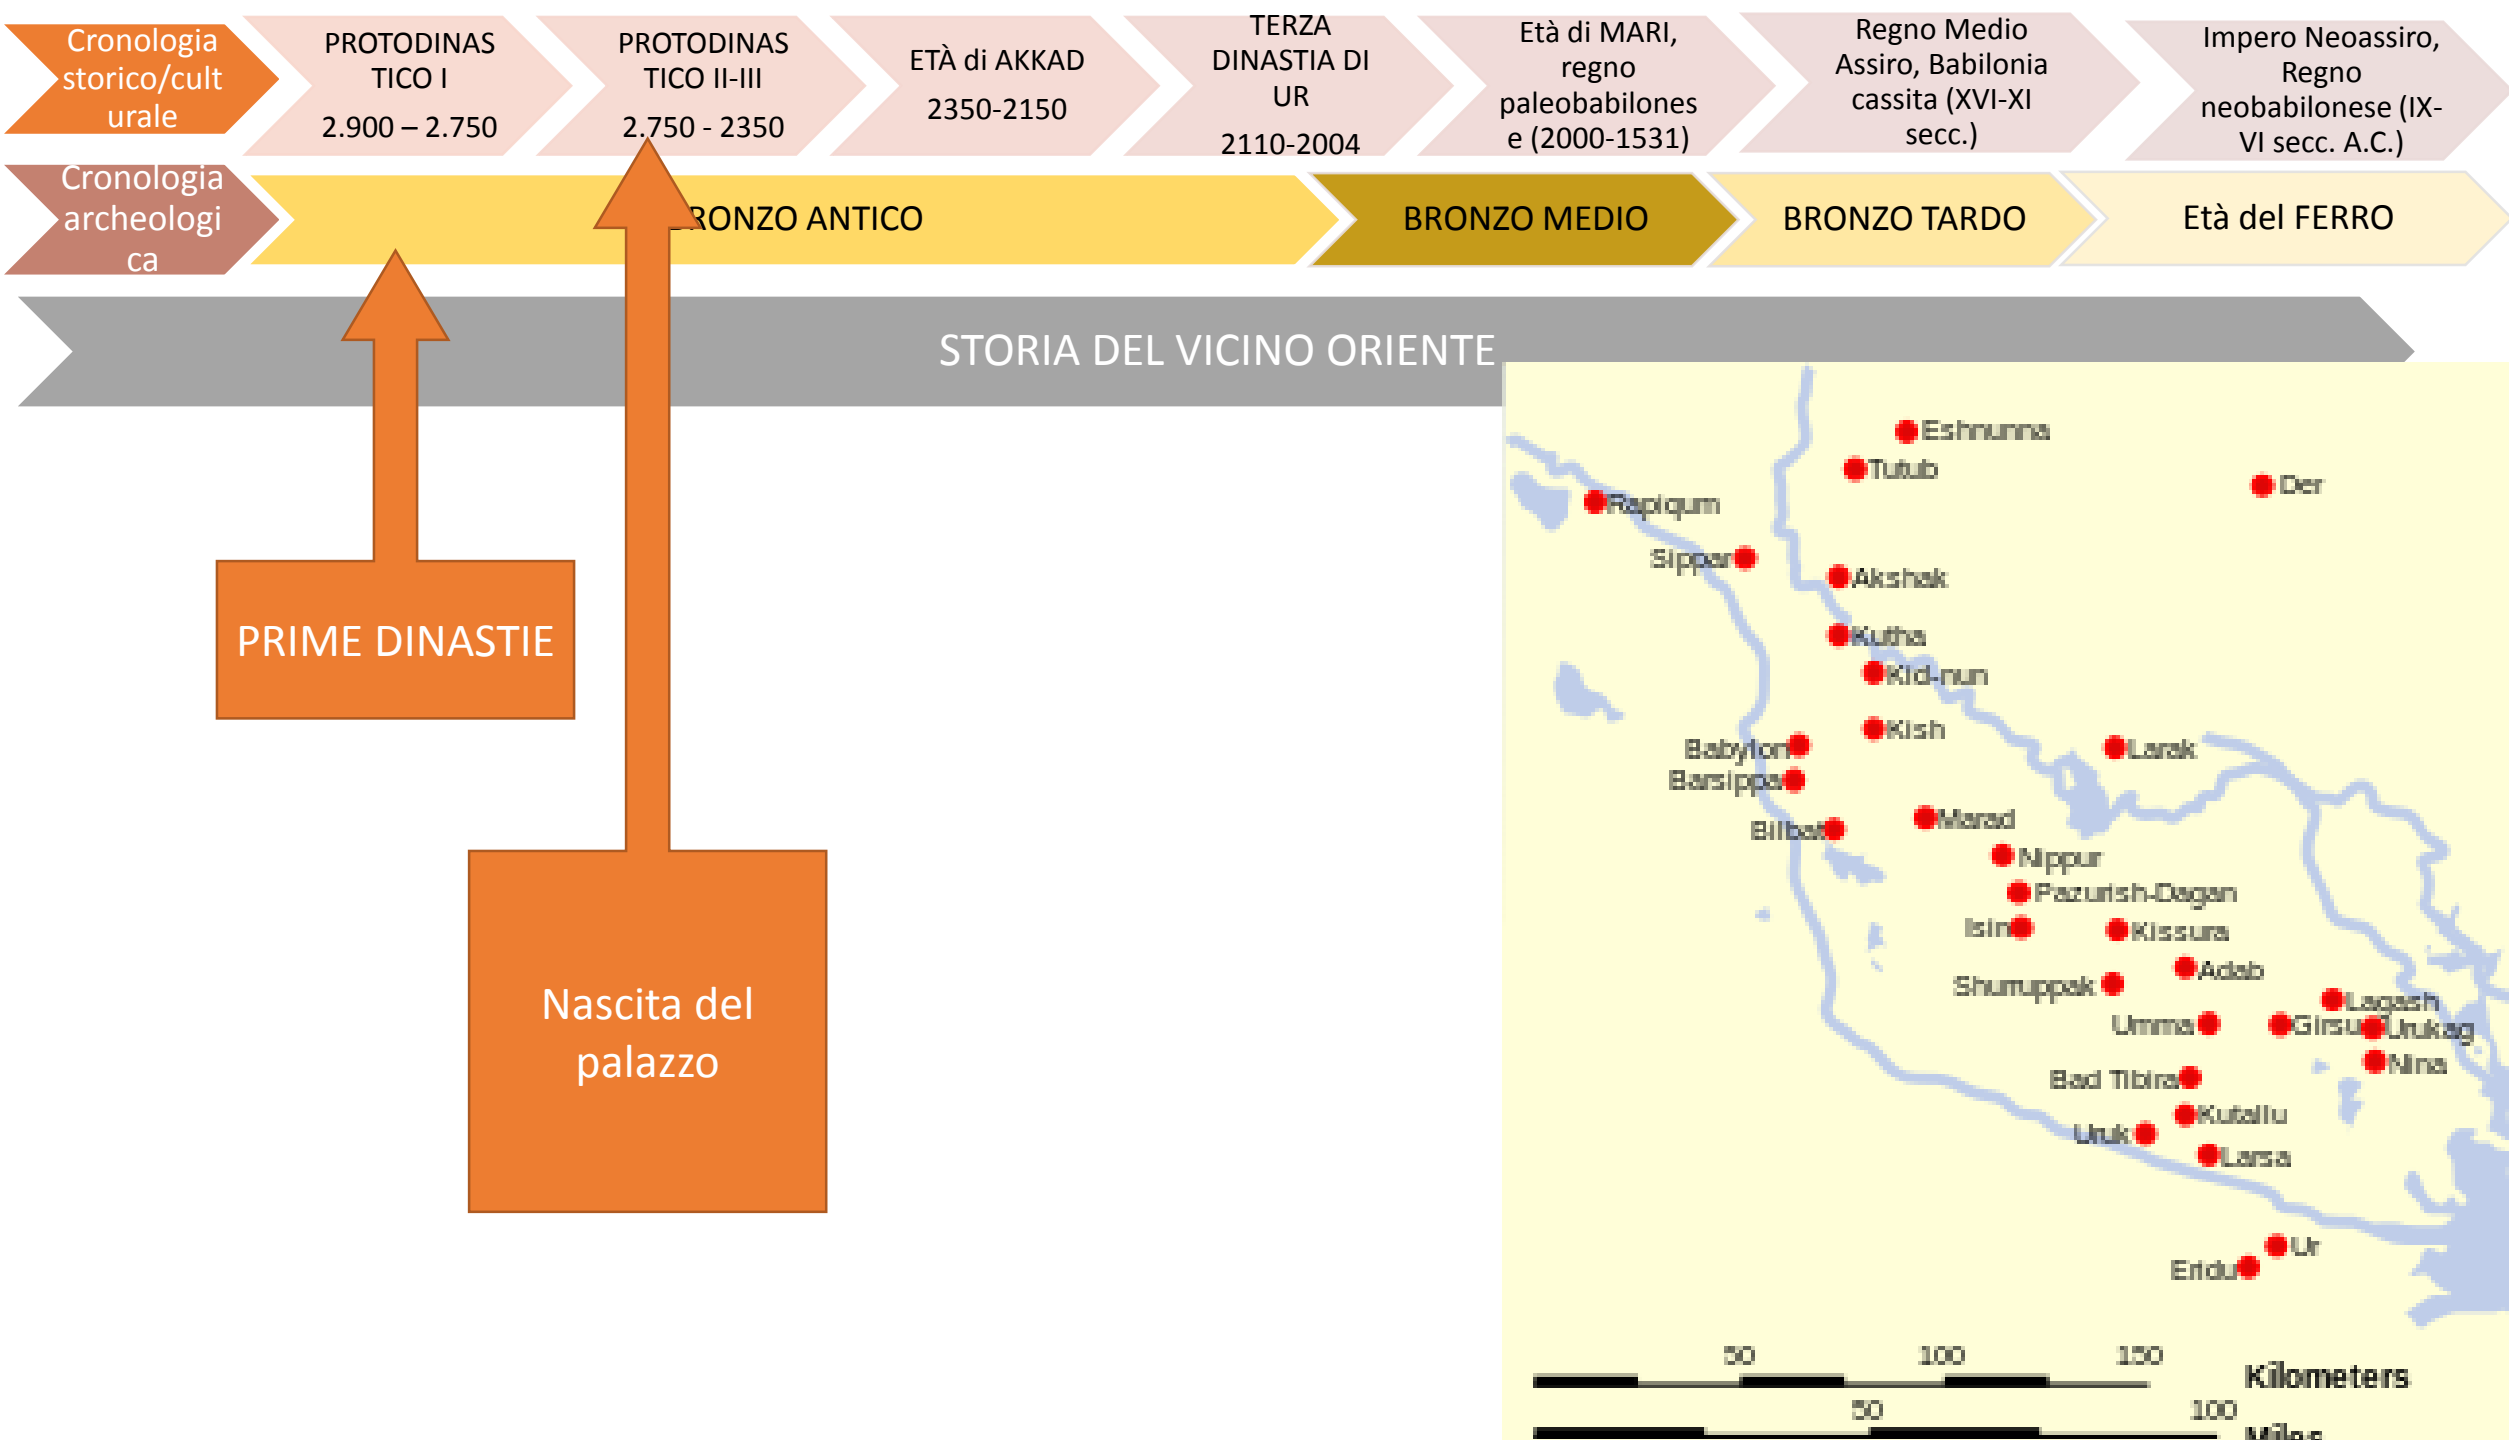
Cronologia storico/culturale

PROTODINASTICO I
2.900 – 2.750

PROTODINASTICO II-III
2.750 - 2350

ETÀ di AKKAD
2350-2150

TERZA DINASTIA DI UR
2110-2004

Età di MARI, regno paleobabilonese (2000-1531)

Regno Medio Assiro, Babilonia cassita (XVI-XI secc.)

Impero Neoassiro, Regno neobabilonese (IX-VI secc. A.C.)

Cronologia archeologica

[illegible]RONZO ANTICO

BRONZO MEDIO

BRONZO TARDO

Età del FERRO

STORIA DEL VICINO ORIENTE

PRIME DINASTIE

Nascita del palazzo

Eshnunna
Tutub
Der
Rapiqum
Sippar
Akshak
Kutha
Kid-nun
Kish
Larak
Babylon
Barsippa
Bilbat
Marad
Nippur
Pazurish-Dagan
Isin
Kissura
Adab
Shuruppak
Lagash
Umma
Girsu
Urukag
Nina
Bad Tibira
Kutallu
Uruk
Larsa
Ur
Eridu

50
100
150
Kilometers
50
100
Miles